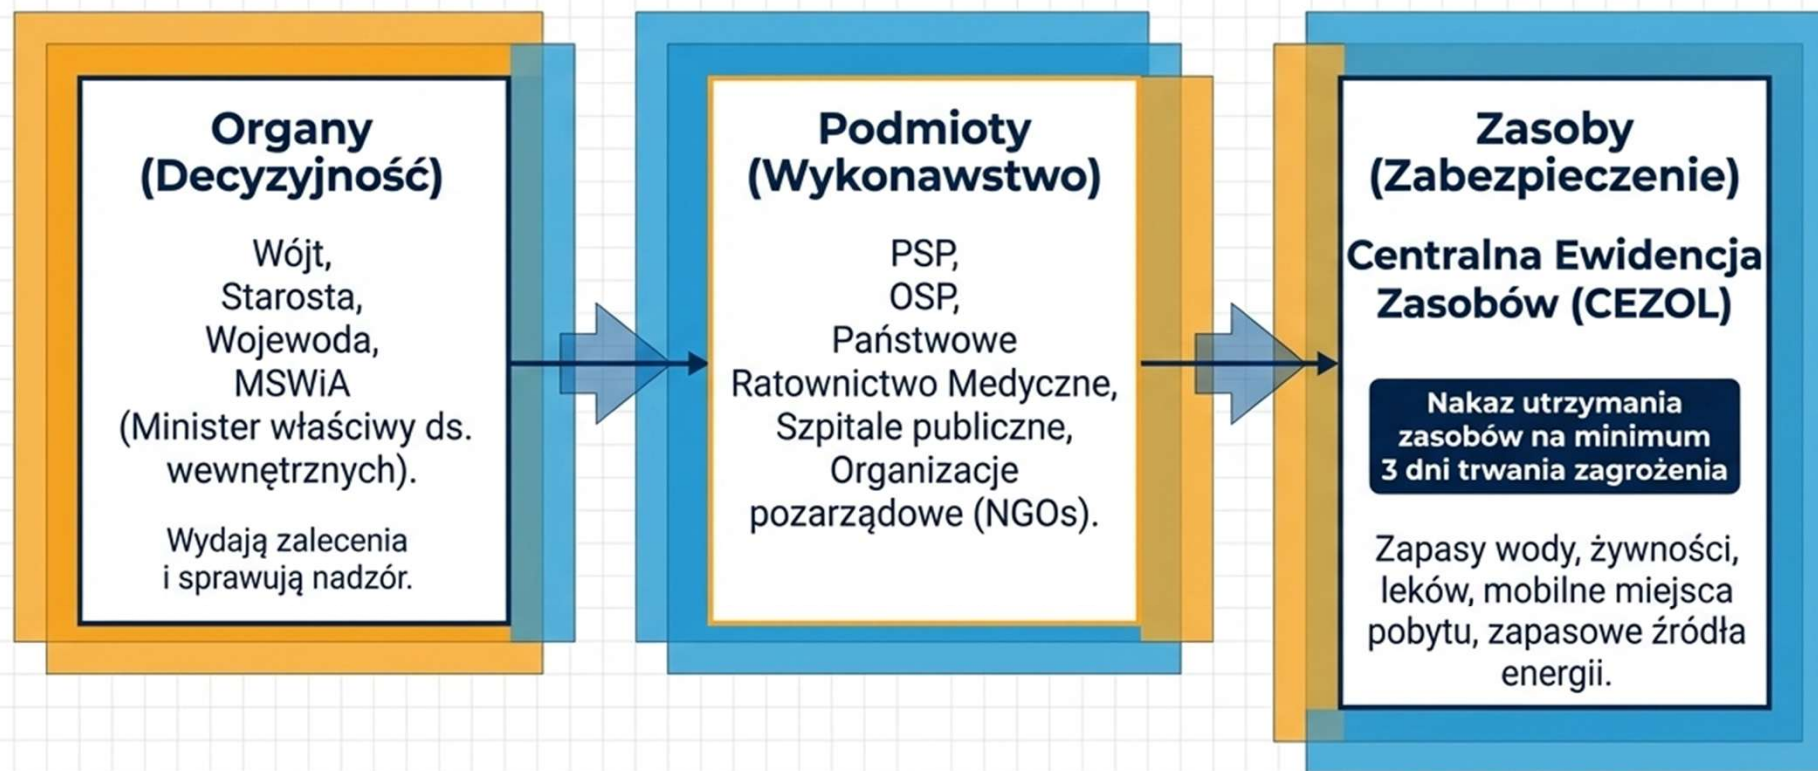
Organy (Decyzyjność)

Wójt, Starosta, Wojewoda, MSWiA (Minister właściwy ds. wewnętrznych).

Wydają zalecenia i sprawują nadzór.

Podmioty (Wykonawstwo)

PSP, OSP, Państwowe Ratownictwo Medyczne, Szpitale publiczne, Organizacje pozarządowe (NGOs).

Zasoby (Zabezpieczenie)

Centralna Ewidencja Zasobów (CEZOL)

Nakaz utrzymania zasobów na minimum 3 dni trwania zagrożenia

Zapasy wody, żywności, leków, mobilne miejsca pobytu, zapasowe źródła energii.